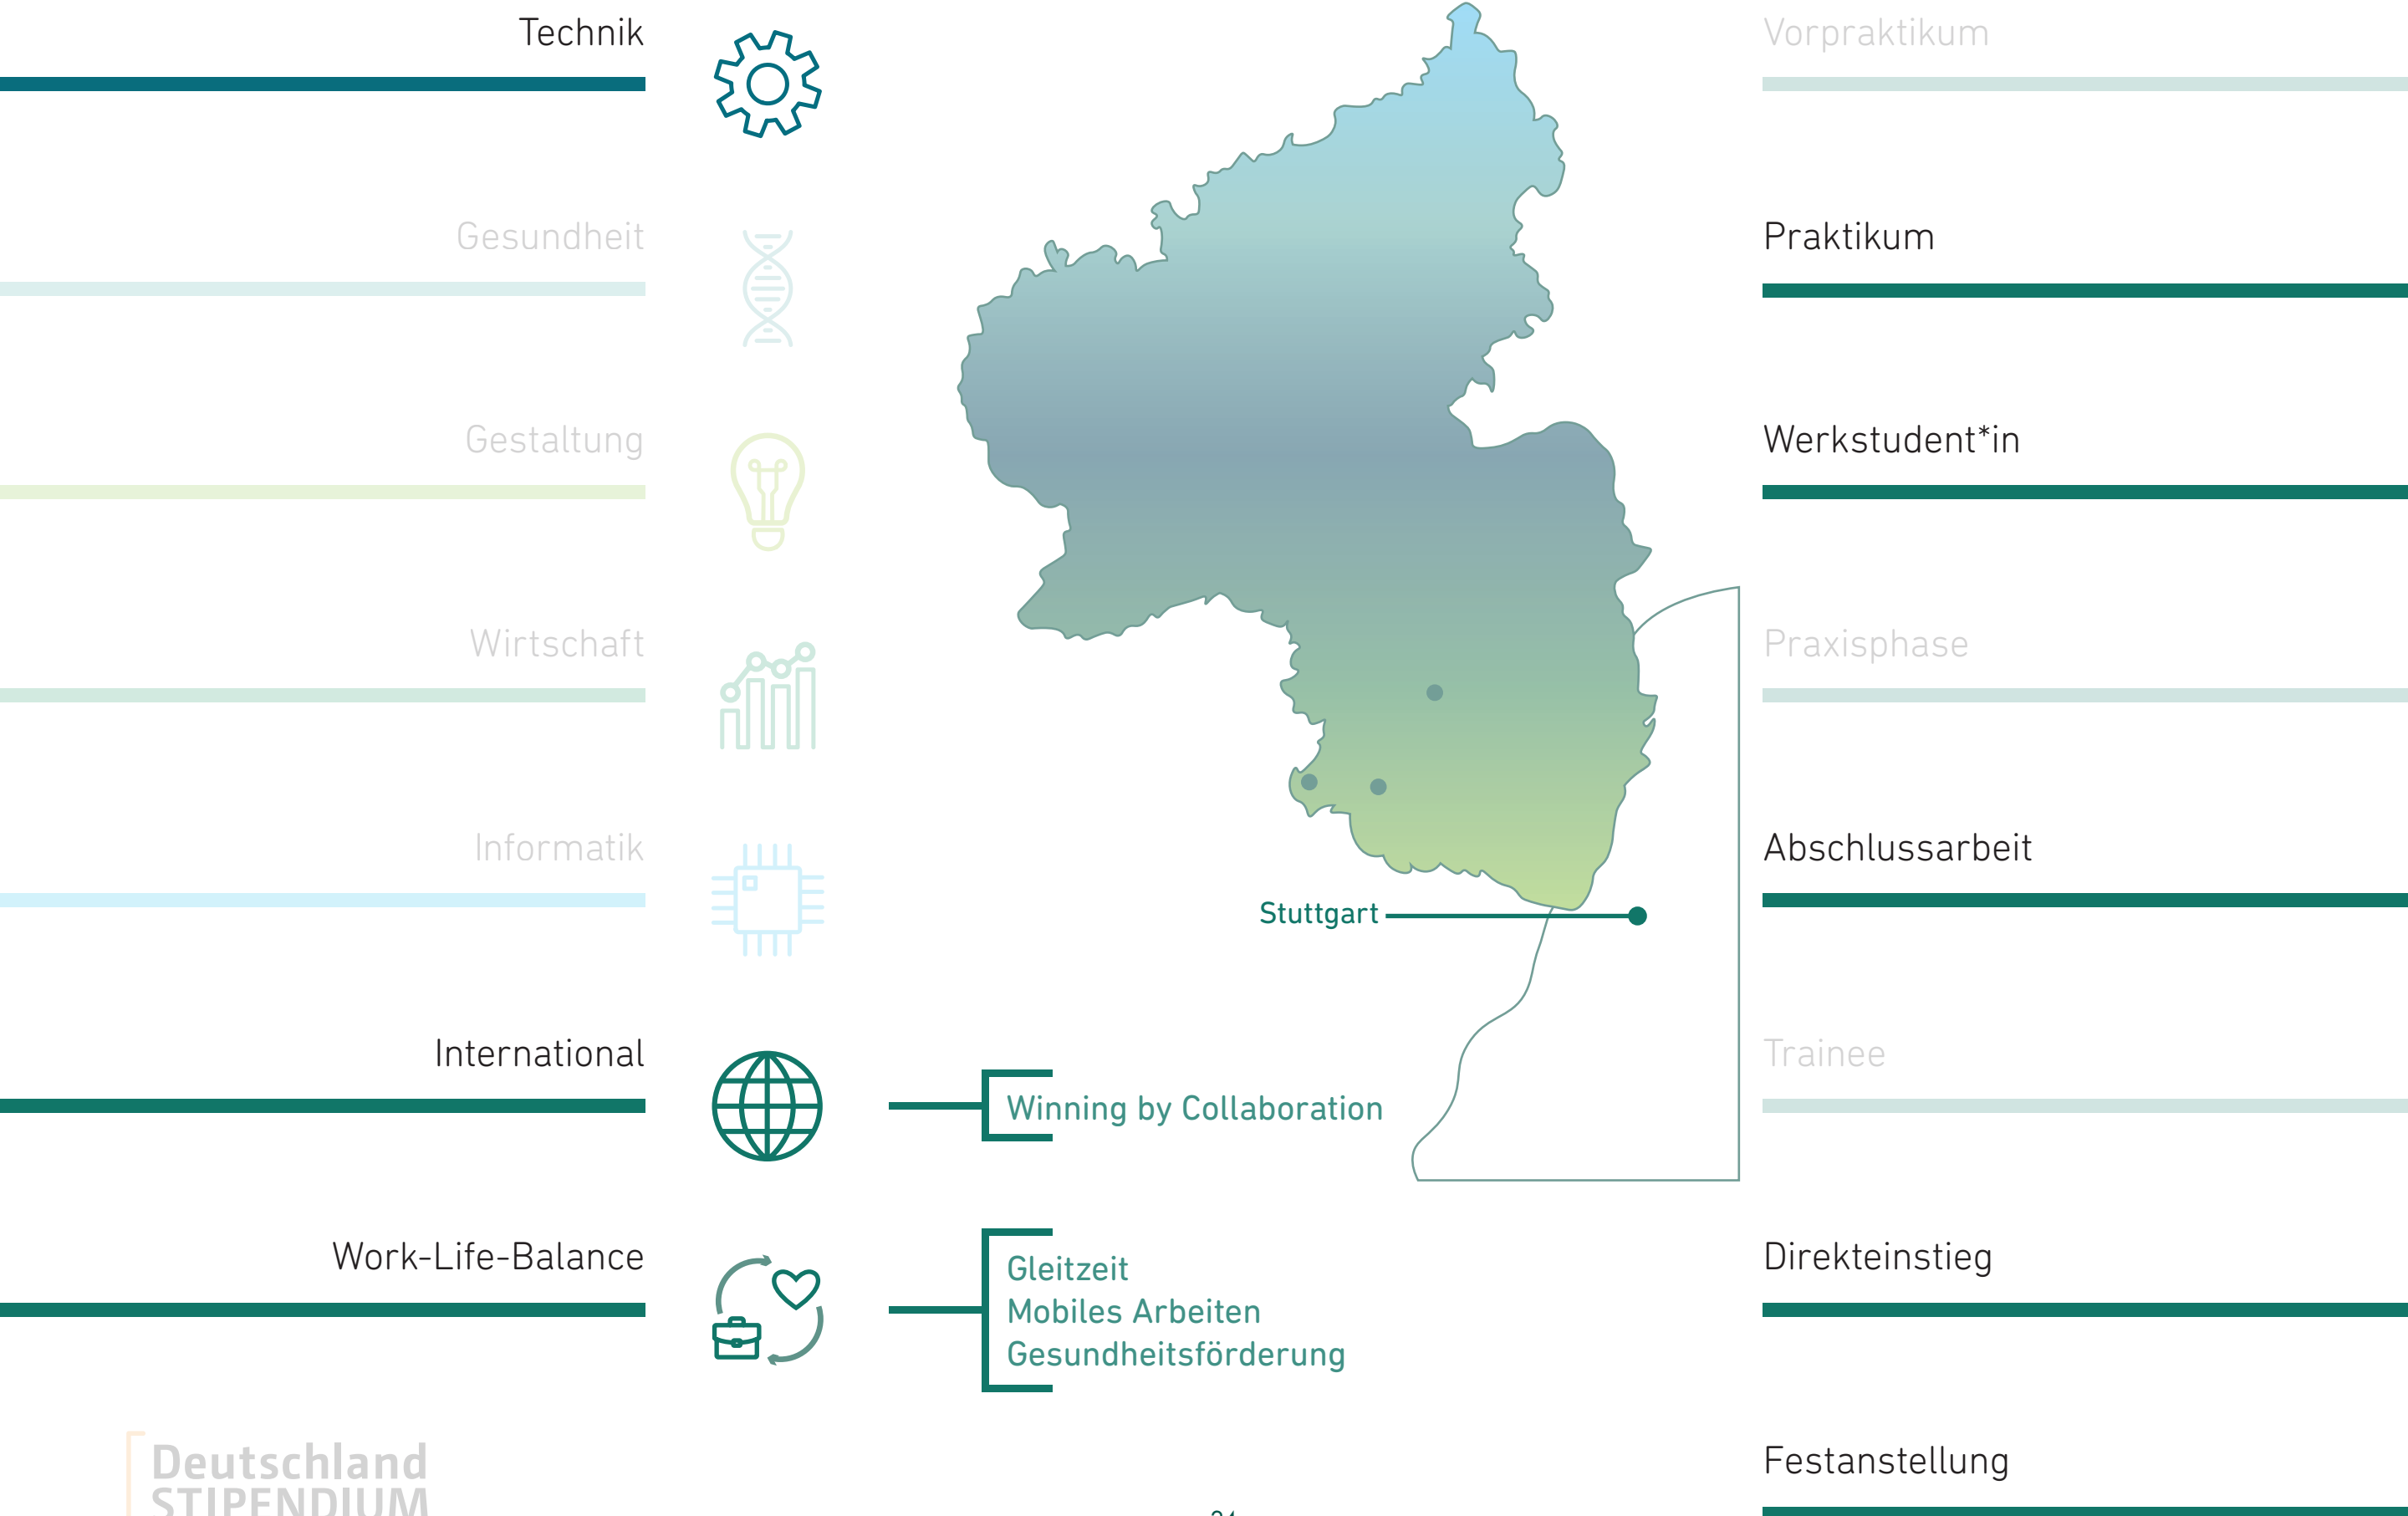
Technik

Gesundheit

Gestaltung

Wirtschaft

Informatik

International

Work-Life-Balance

Stuttgart

Winning by Collaboration

Gleitzeit
Mobiles Arbeiten
Gesundheitsförderung

Vorpraktikum

Praktikum

Werkstudent*in

Praxisphase

Abschlussarbeit

Trainee

Direkteinstieg

Festanstellung

Deutschland
STIPENDIUM

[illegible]